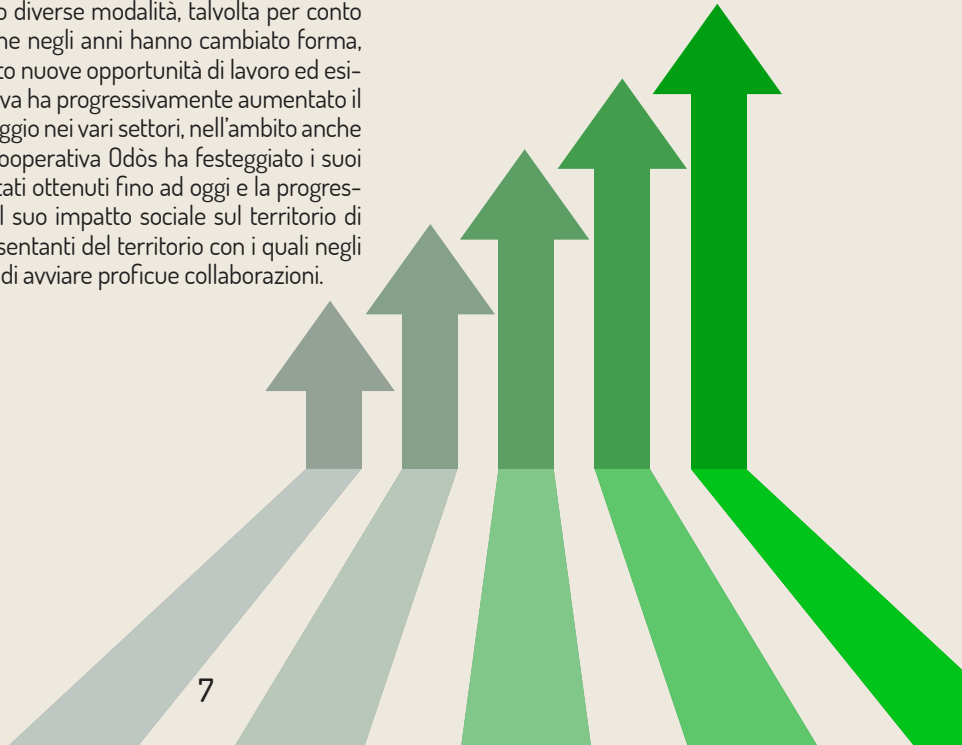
o diverse modalità, talvolta per conto he negli anni hanno cambiato forma, to nuove opportunità di lavoro ed esiva ha progressivamente aumentato il ggio nei vari settori, nell'ambito anche ooperativa Odòs ha festeggiato i suoi tati ottenuti fino ad oggi e la progresl suo impatto sociale sul territorio di sentanti del territorio con i quali negli di avviare proficue collaborazioni.

7